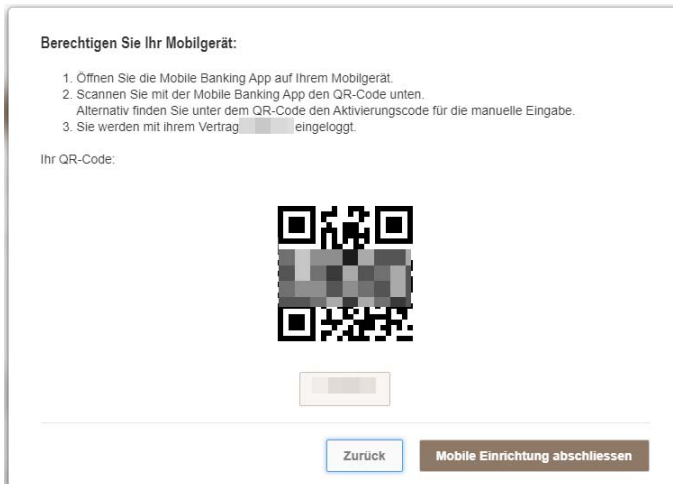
Berechtigen Sie Ihr Mobilgerät:

1. Öffnen Sie die Mobile Banking App auf Ihrem Mobilgerät.
2. Scannen Sie mit der Mobile Banking App den QR-Code unten. Alternativ finden Sie unter dem QR-Code den Aktivierungscode für die manuelle Eingabe.
3. Sie werden mit ihrem Vertrag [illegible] eingeloggt.

Ihr QR-Code:

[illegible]

Zurück

Mobile Einrichtung abschliessen